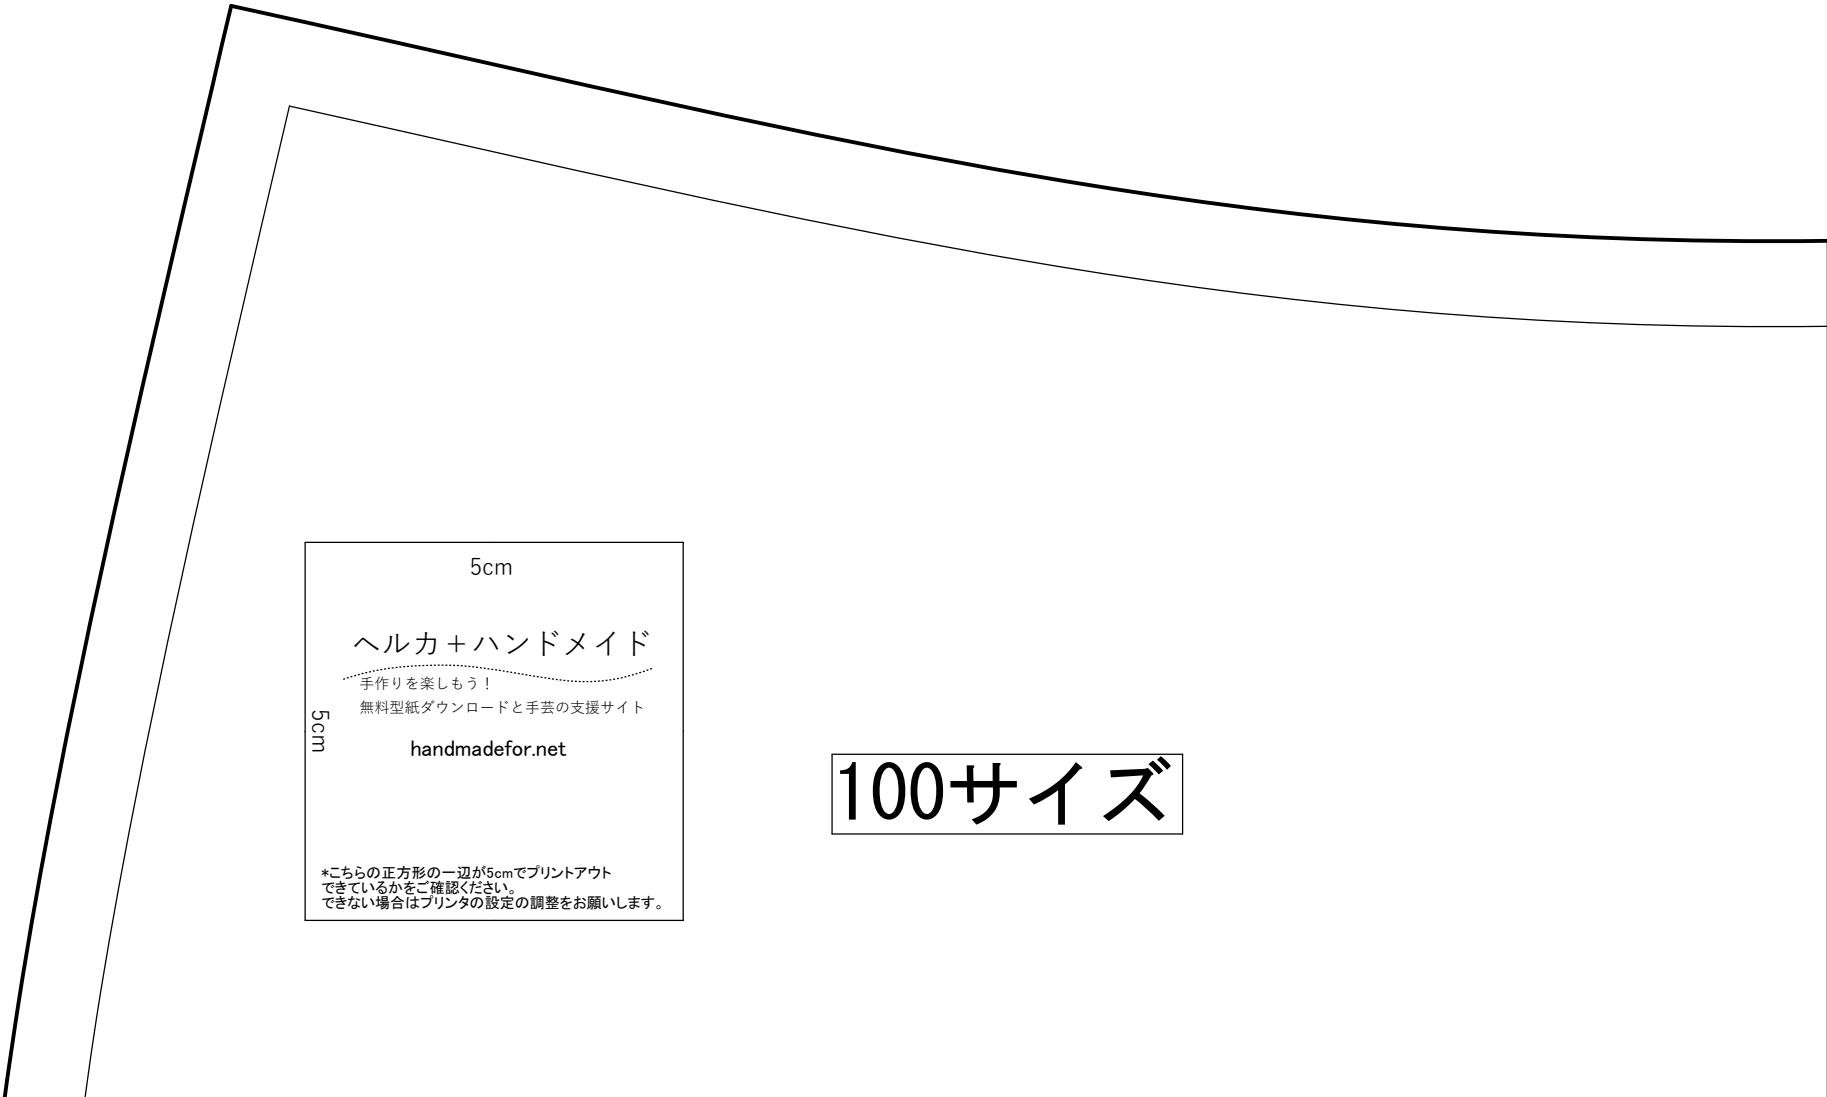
5cm

5cm

ヘルカ+ハンドメイド

手作りを楽しもう！

無料型紙ダウンロードと手芸の支援サイト

handmadefor.net

*こちらの正方形の一辺が5cmでプリントアウトできているかをご確認ください。
できない場合はプリンタの設定の調整をお願いします。

100サイズ